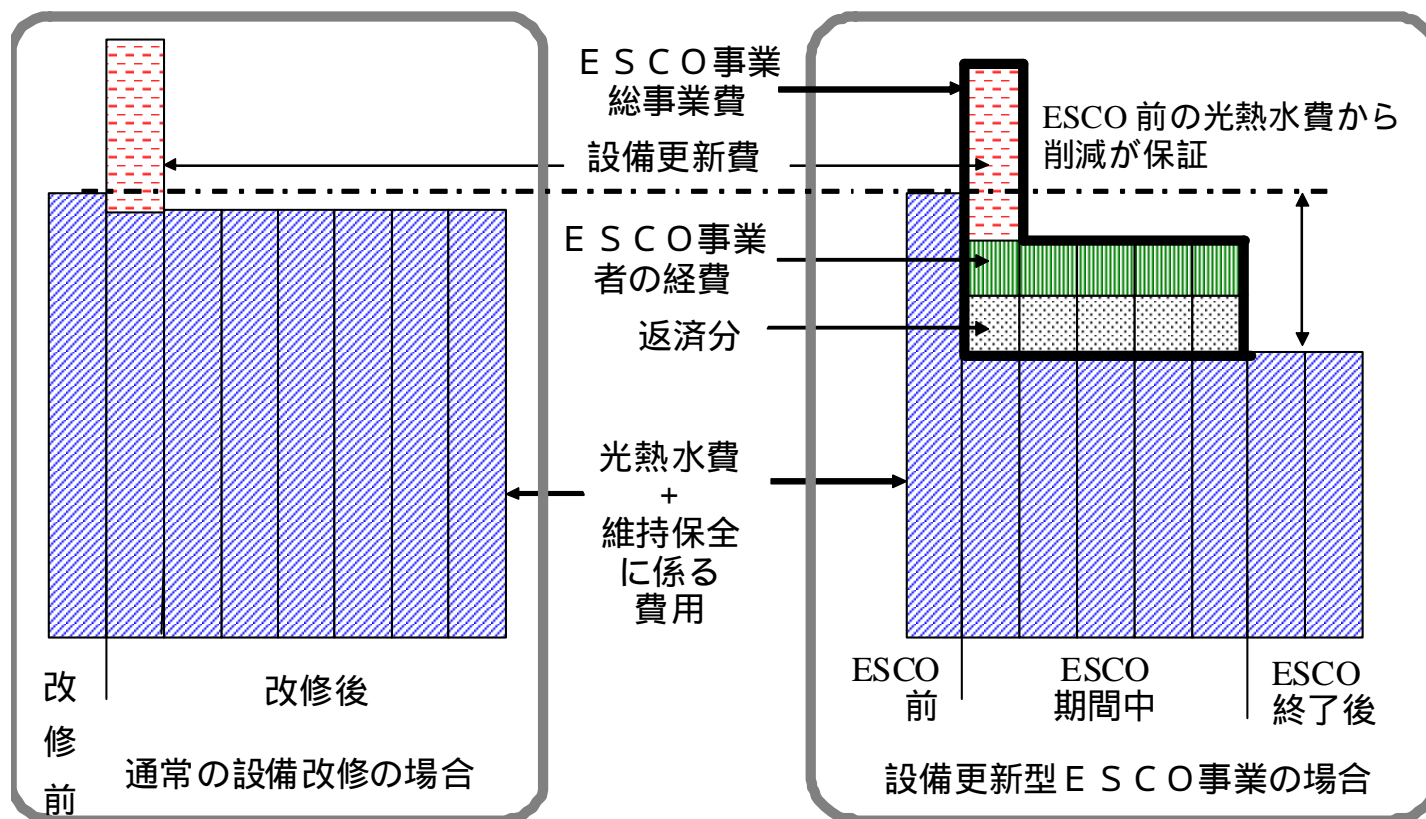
ＥＳＣＯ事業
総事業費

ESCO 前の光熱水費から
削減が保証

設備更新費

ＥＳＣＯ事業
者の経費

返済分

光熱水費
+
維持保全
に係る
費用

改
修
前

改修後

通常の設備改修の場合

ESCO
前

ESCO
期間中

ESCO
終了後

設備更新型ＥＳＣＯ事業の場合